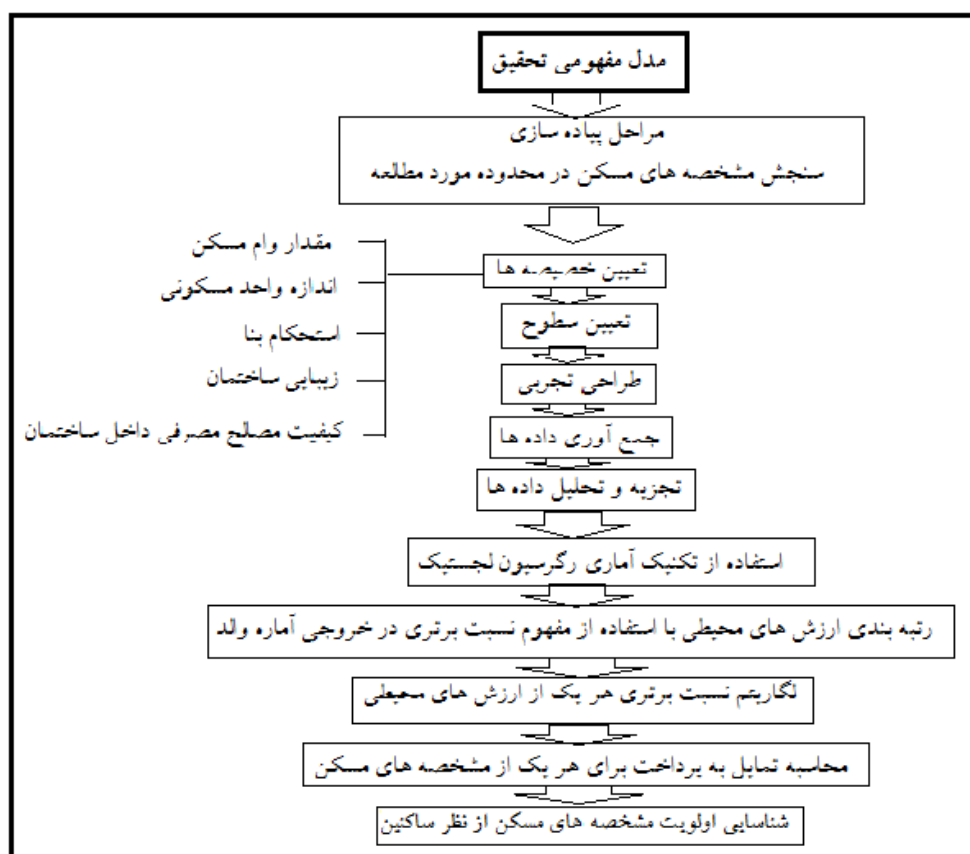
مدل مفهومی تحقیق

مراحل پیاده سازی
سنجش مشخصه های مسکن در محدوده مورد مطالعه

مقدار وام مسکن
اندازه واحد مسکونی
استحکام بنا
زیبایی ساختمان
کیفیت مصالح مصرفی داخل ساختمان

تعیین خصیصه ها

تعیین سطوح

طراحی تجربی

جمع آوری داده ها

تجزیه و تحلیل داده ها

استفاده از تکنیک آماری رگرسیون لجستیک

رتبه بندی ارزش های محیطی با استفاده از مفهوم نسبت برتری در خروجی آماره والد

لگاریتم نسبت برتری هر یک از ارزش های محیطی

محاسبه تمایل به پرداخت برای هر یک از مشخصه های مسکن

شناسایی اولویت مشخصه های مسکن از نظر ساکنین